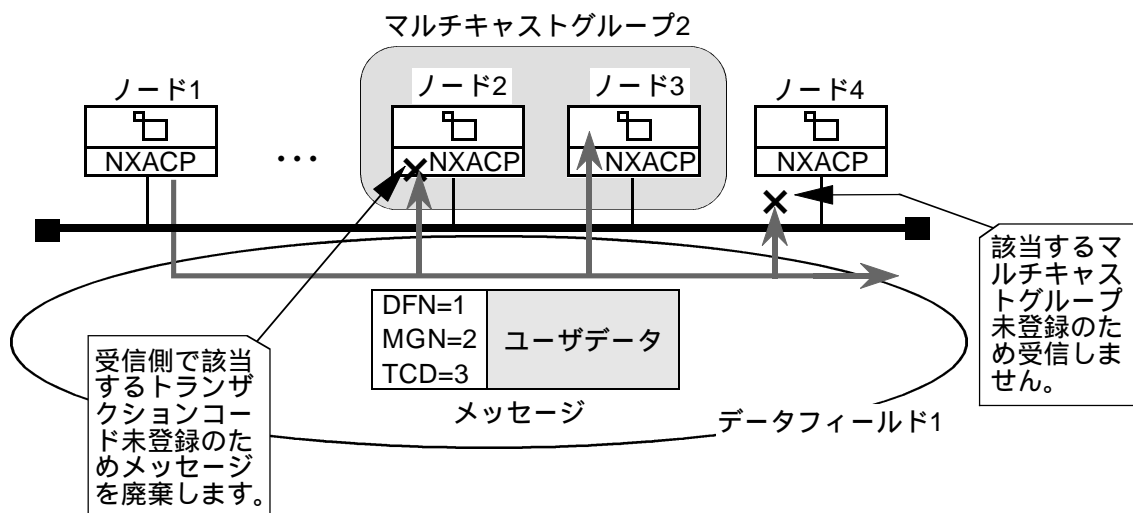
マルチキャストグループ2

ノード1

NXACP

・・・

ノード2

NXACP

ノード3

NXACP

ノード4

NXACP

該当するマルチキャストグループ未登録のため受信しません。

| DFN=1 MGN=2 TCD=3 | ユーザデータ |
|---|---|

受信側で該当するトランザクションコード未登録のためメッセージを廃棄します。

メッセージ

データフィールド1